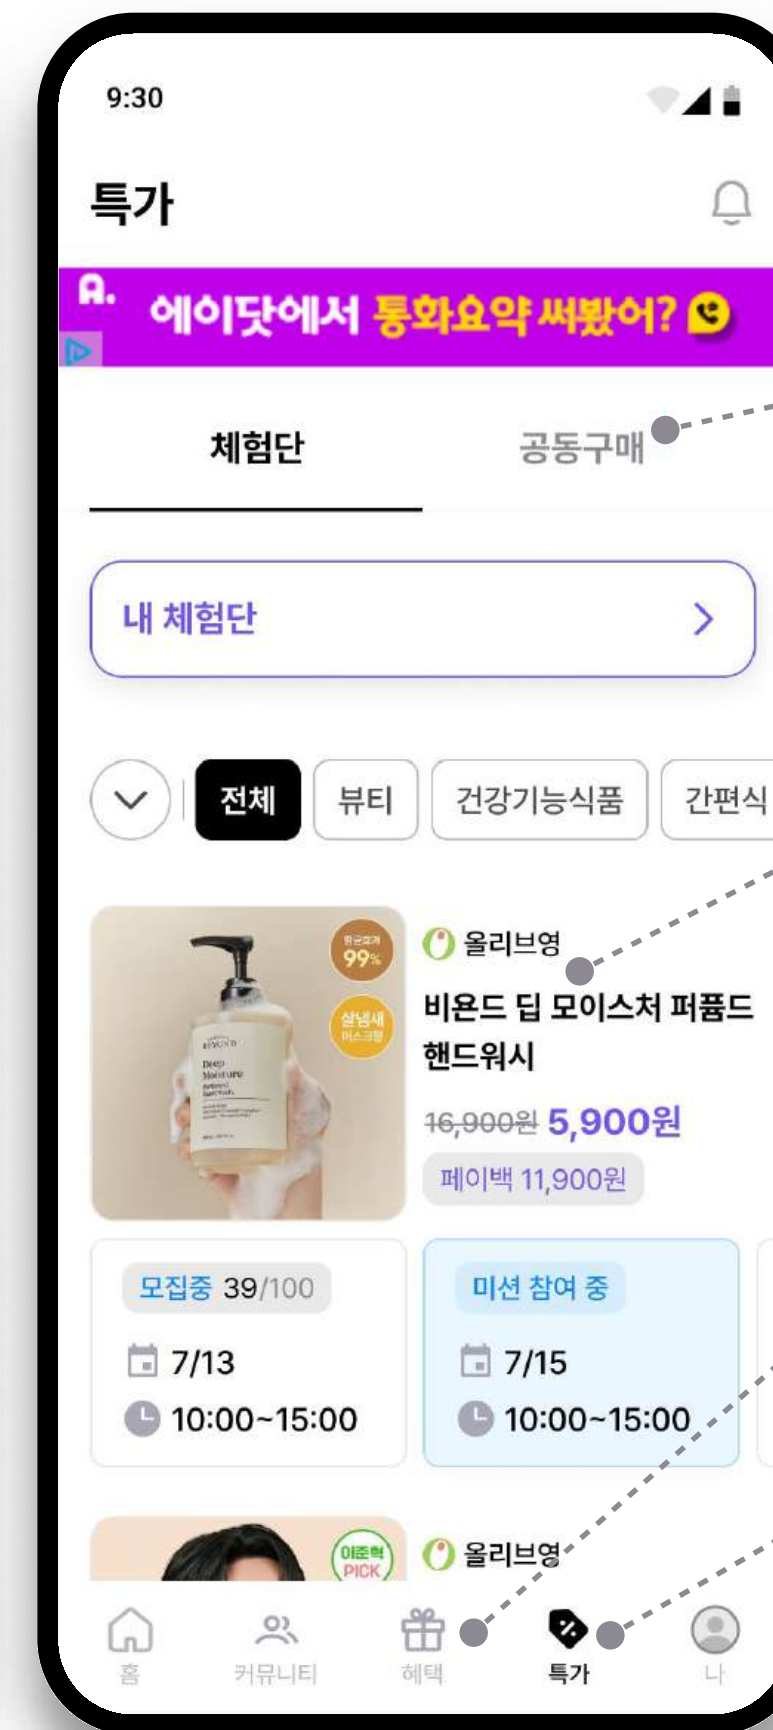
9:30

특가

A. 에이닷에서 통화요약 써봤어?

체험단 공동구매

내 체험단 >

전체 뷰티 건강기능식품 간편식

평균효과 99%

살냄새 마스킹

BEYOND Deep Moisture

올리브영

비욘드 딥 모이스처 퍼퓸드 핸드워시

16,900원 5,900원

페이백 11,900원

모집중 39/100

7/13

10:00~15:00

미션 참여 중

7/15

10:00~15:00

이준혁 PICK

올리브영

홈 커뮤니티 혜택 특가 나